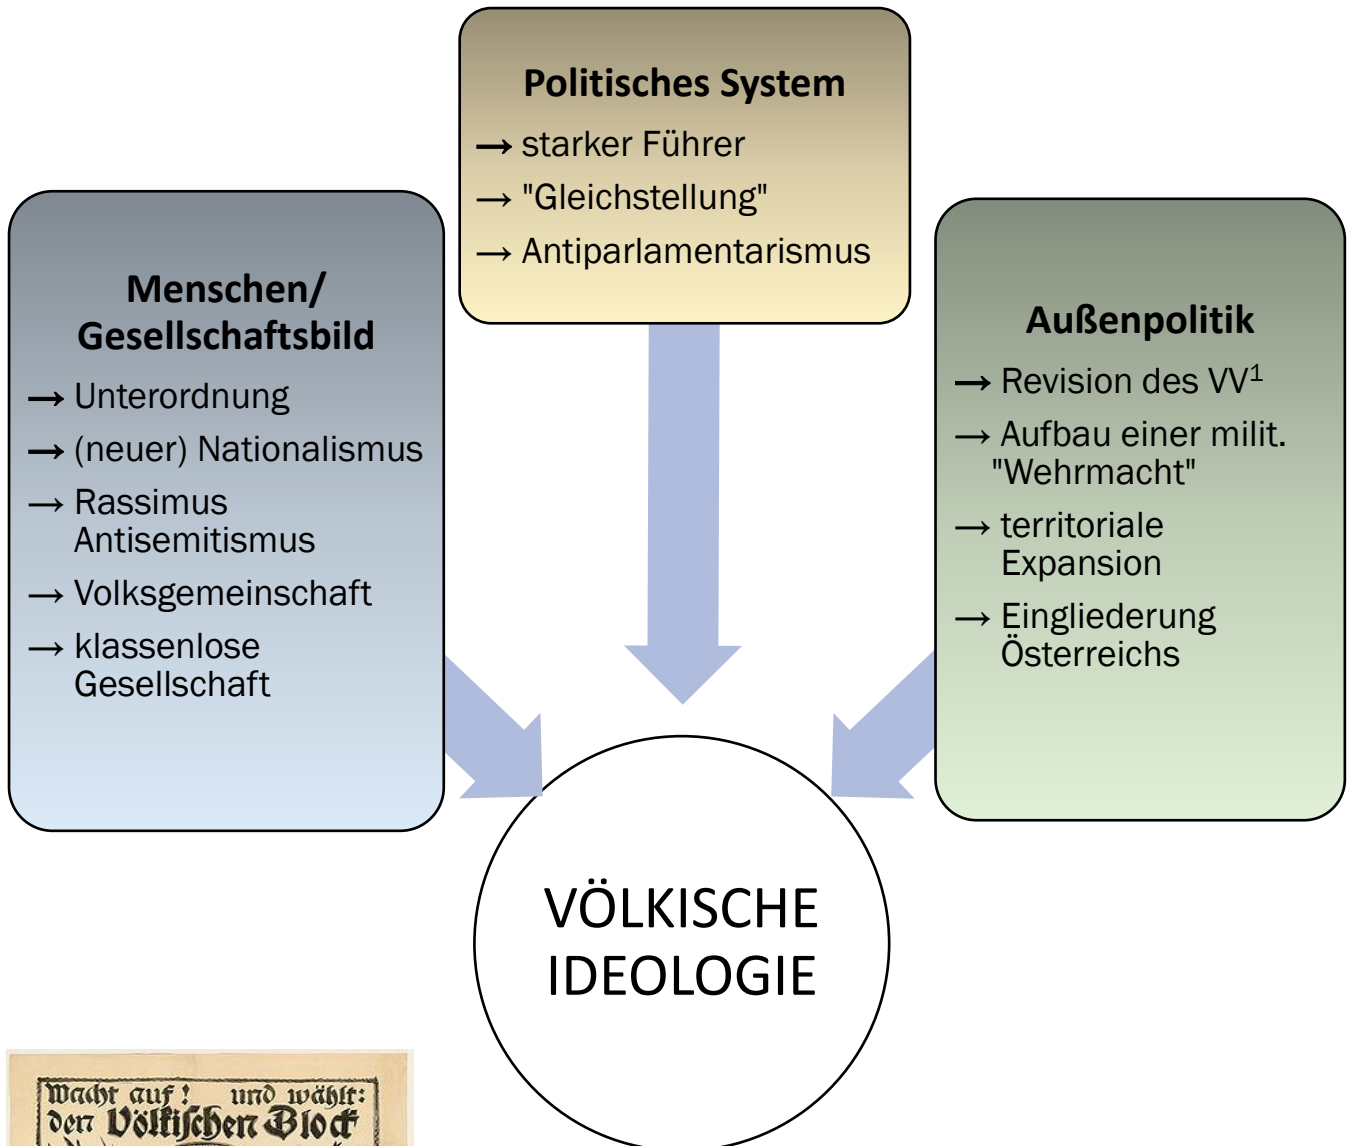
Politisches System
→ starker Führer
→ "Gleichstellung"
→ Antiparlamentarismus

Menschen/ Gesellschaftsbild
→ Unterordnung
→ (neuer) Nationalismus
→ Rassimus Antisemitismus
→ Volksgemeinschaft
→ klassenlose Gesellschaft

Außenpolitik
→ Revision des VV$^1$
→ Aufbau einer milit. "Wehrmacht"
→ territoriale Expansion
→ Eingliederung Österreichs

VÖLKISCHE IDEOLOGIE

Wacht auf! und wählt: den Völkischen Block